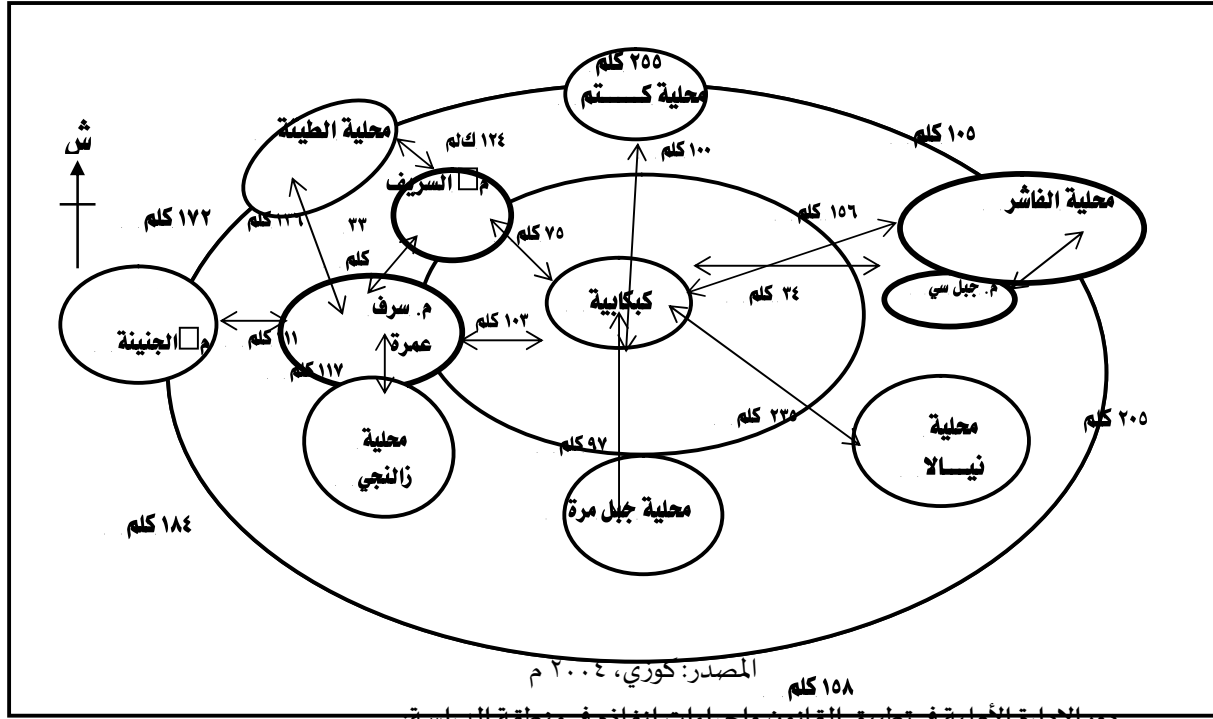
٢٥٥ كلم
محلية كـــتم
١٠٥ كلم
ش
محلية الطينة
١٢٤ كلم
١٠٠ كلم
م□ السريف
١٧٢ كلم
١٢٦ كلم
٣٣
٧٥ كلم
١٥٦ كلم
محلية الفاشر
كلم
م. جبل سي
م□الجنينة
م. سرف عمرة
كبكابية
٣٤ كلم
١١ كلم
١٠٣ كلم
١١٧ كلم
٢٣٥ كلم
٢٠٥ كلم
محلية زالنجي
٩٧ كلم
محلية نيـــالا
محلية جبل مرة
١٨٤ كلم
المصدر: كوري، ٢٠٠٤ م
١٥٨ كلم
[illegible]